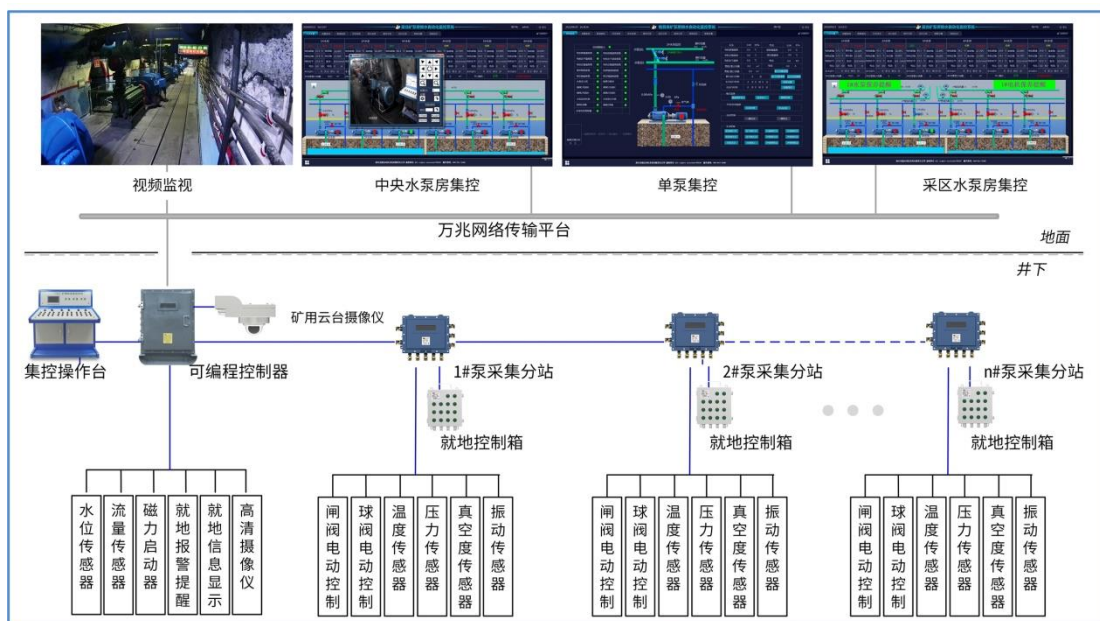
视频监视

中央水泵房集控

单泵集控

采区水泵房集控

万兆网络传输平台

地面

井下

集控操作台

可编程控制器

矿用云台摄像仪

1#泵采集分站

2#泵采集分站

n#泵采集分站

就地控制箱

就地控制箱

就地控制箱

水位传感器

流量传感器

磁力启动器

就地报警提醒

就地信息显示

高清摄像仪

闸阀电动控制

球阀电动控制

温度传感器

压力传感器

真空度传感器

振动传感器

闸阀电动控制

球阀电动控制

温度传感器

压力传感器

真空度传感器

振动传感器

闸阀电动控制

球阀电动控制

温度传感器

压力传感器

真空度传感器

振动传感器